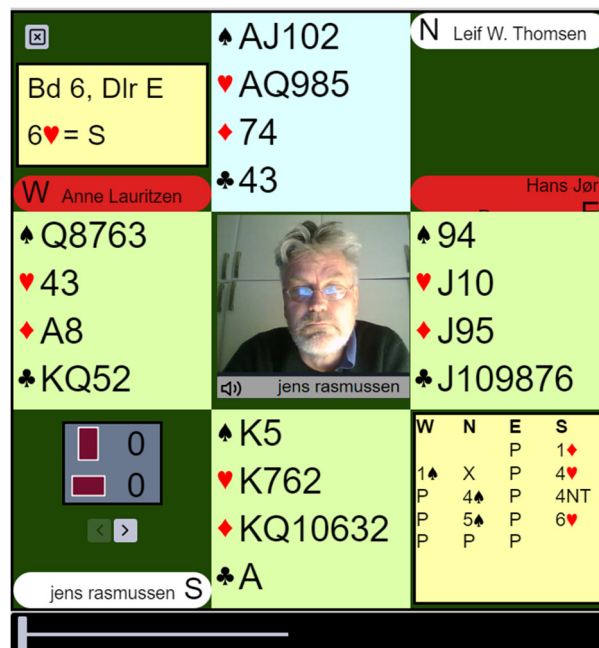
Bd 6, Dlr E
6♥ = S

N Leif W. Thomsen

♠AJ102
♥AQ985
♦74
♣43

W Anne Lauritzen

Hans Jør

♠Q8763
♥43
♦A8
♣KQ52

jens rasmussen

♠94
♥J10
♦J95
♣J109876

0
0

♠K5
♥K762
♦KQ10632
♣A

| W | N | E | S |
|---|---|---|---|
| | | P | 1♦ |
| 1♠ | X | P | 4♥ |
| P | 4♠ | P | 4NT |
| P | 5♠ | P | 6♥ |
| P | P | P | |

jens rasmussen S